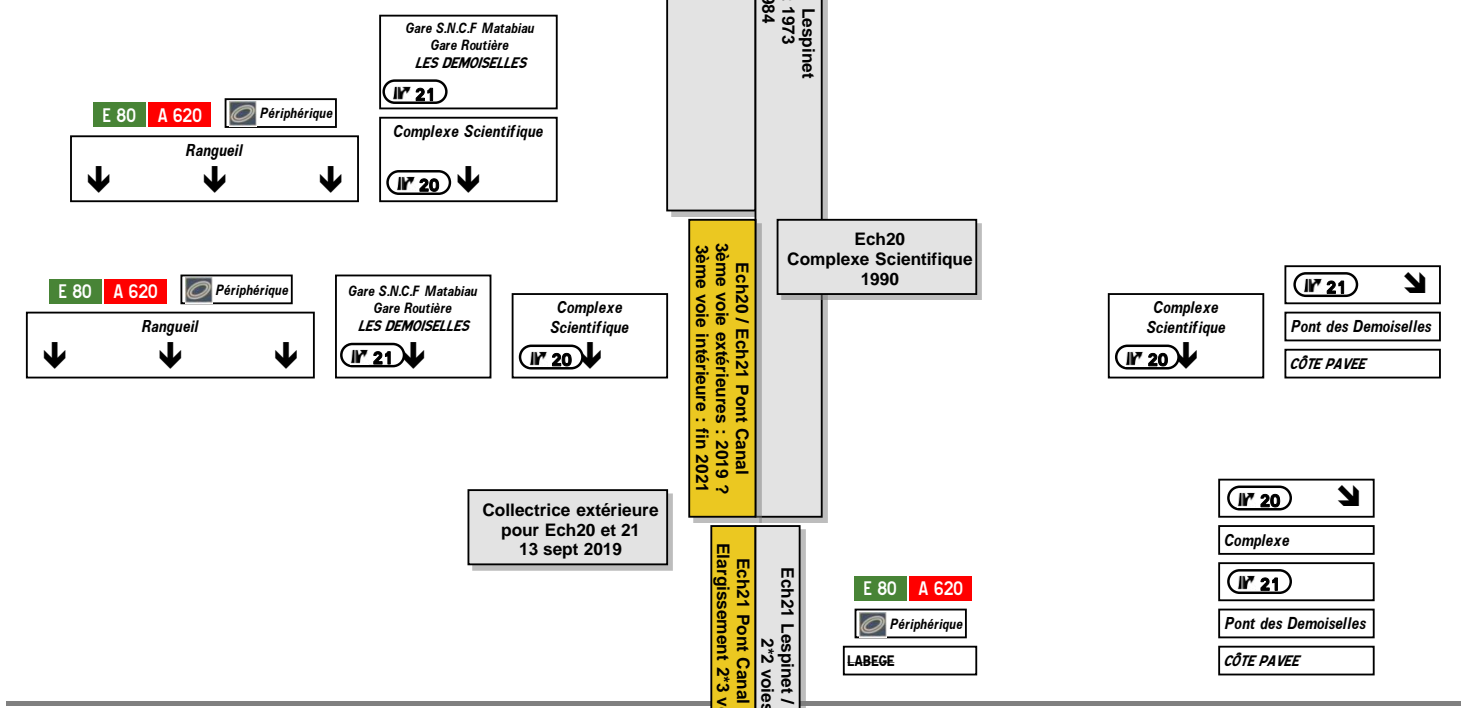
Gare S.N.C.F Matabiau
Gare Routière
LES DEMOISELLES
N° 21

E 80 A 620 Périphérique
Rangueil
↓ ↓ ↓

Complexe Scientifique
N° 20 ↓

Lespinet
1973
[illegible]984

Ech20
Complexe Scientifique
1990

E 80 A 620 Périphérique
Rangueil
↓ ↓ ↓

Gare S.N.C.F Matabiau
Gare Routière
LES DEMOISELLES
N° 21 ↓

Complexe Scientifique
N° 20 ↓

Ech20 / Ech21 Pont Canal
3ème voie extérieures : 2019 ?
3ème voie intérieure : fin 2021

Complexe Scientifique
N° 20 ↓

N° 21 ↘
Pont des Demoiselles
CÔTE PAVEE

Collectrice extérieure pour Ech20 et 21
13 sept 2019

Ech21 Pont Canal
Elargissement 2*3 v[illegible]

Ech21 Lespinet / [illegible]
2*2 voies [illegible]

E 80 A 620
Périphérique
LABEGE

N° 20 ↘
Complexe
N° 21
Pont des Demoiselles
CÔTE PAVEE